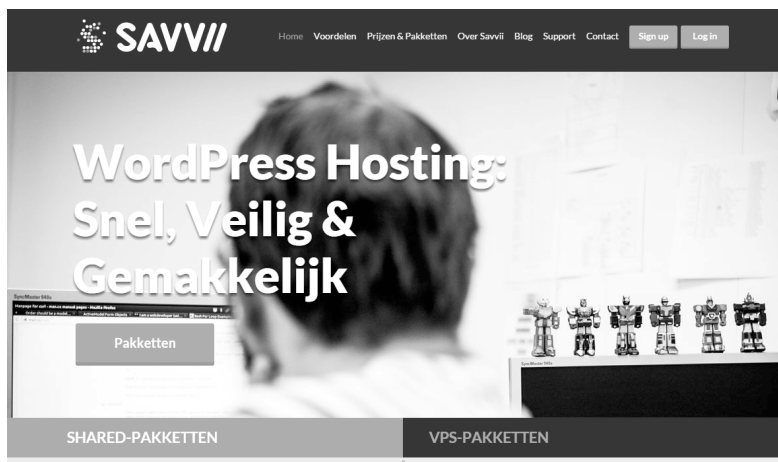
SAVVII

Home Voordelen Prijzen & Pakketten Over Savvii Blog Support Contact Sign up Log in

WordPress Hosting: Snel, Veilig & Gemakkelijk

Pakketten

SyncMaster

SyncMaster

SHARED-PAKKETTEN

VPS-PAKKETTEN